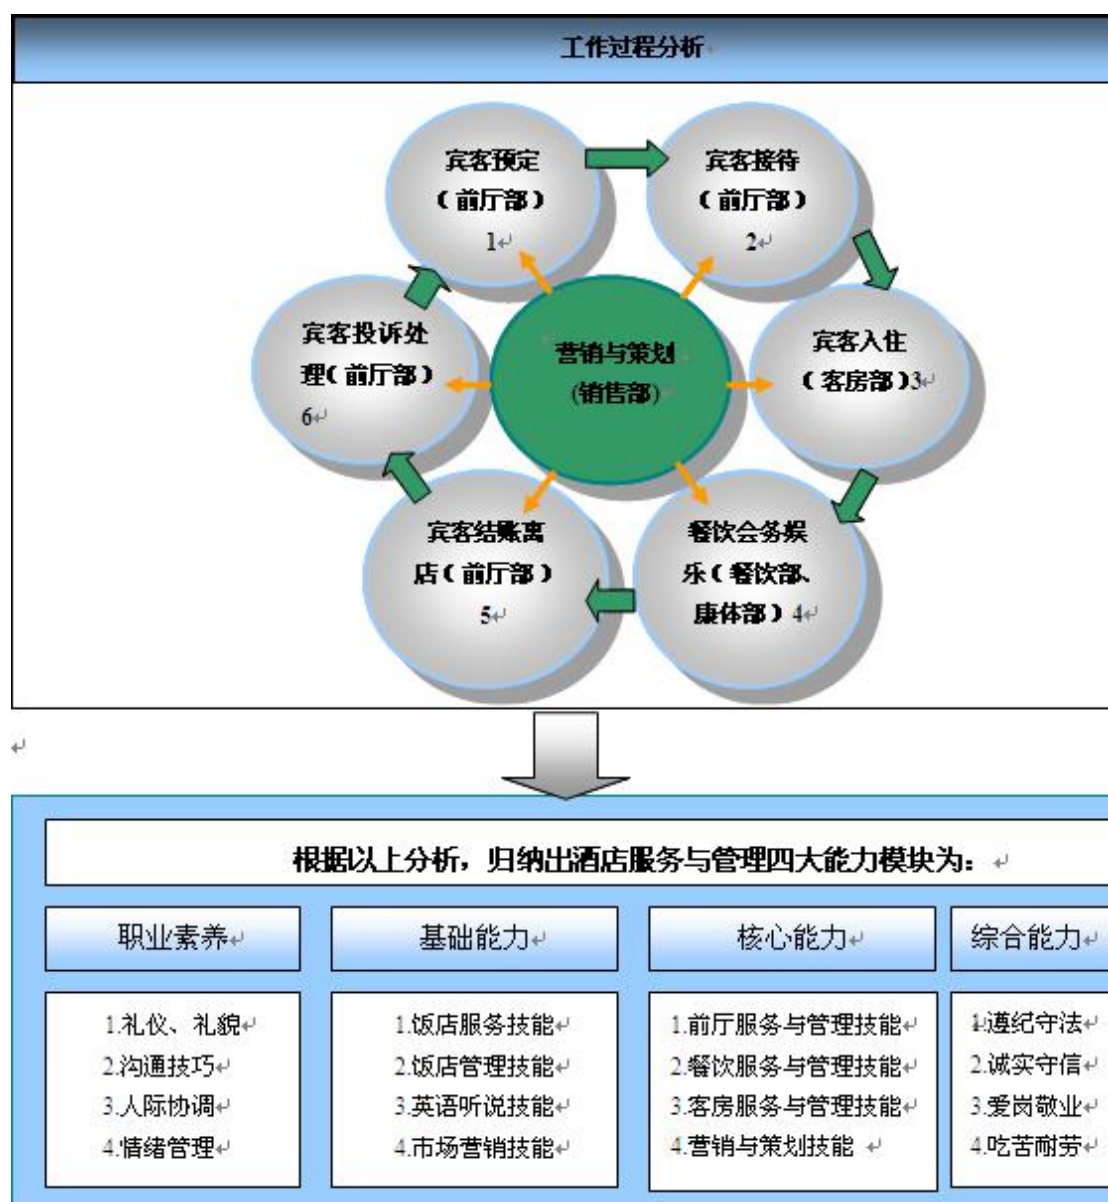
工作过程分析

宾客预定
（前厅部）
1

宾客接待
（前厅部）
2

宾客入住
（客房部）3

餐饮会务娱乐（餐饮部、康体部）4

宾客结账离店（前厅部）
5

宾客投诉处理（前厅部）
6

营销与策划
(销售部)

根据以上分析，归纳出酒店服务与管理四大能力模块为：

| 职业素养 | 基础能力 | 核心能力 | 综合能力 |
|---|---|---|---|
| 1.礼仪、礼貌<br>2.沟通技巧<br>3.人际协调<br>4.情绪管理 | 1.饭店服务技能<br>2.饭店管理技能<br>3.英语听说技能<br>4.市场营销技能 | 1.前厅服务与管理技能<br>2.餐饮服务与管理技能<br>3.客房服务与管理技能<br>4.营销与策划技能 | 1.遵纪守法<br>2.诚实守信<br>3.爱岗敬业<br>4.吃苦耐劳 |